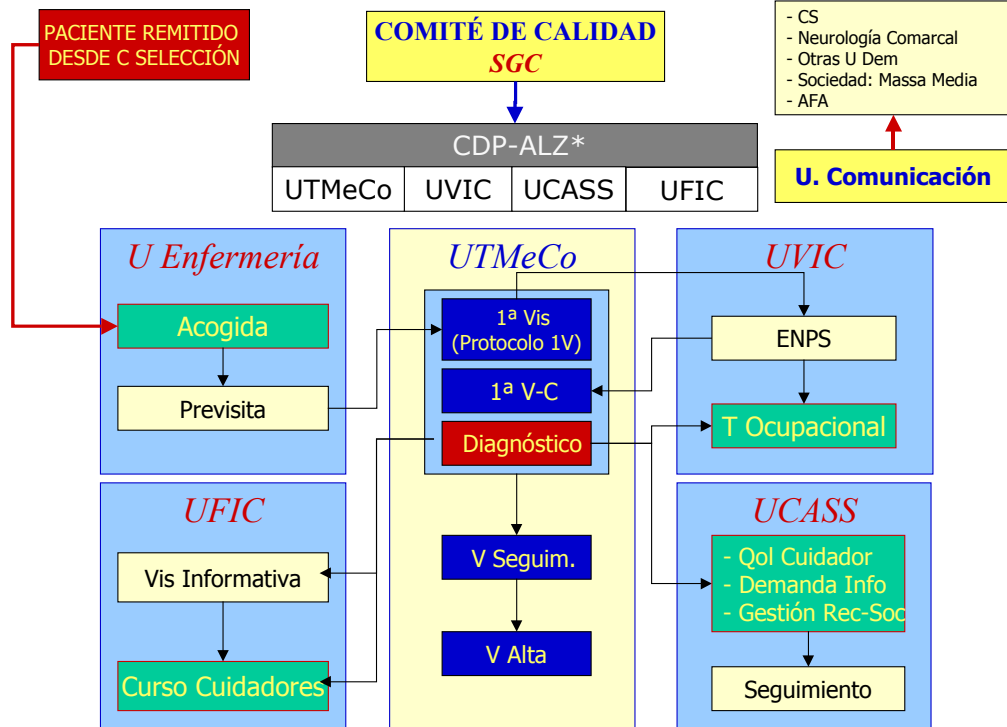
PACIENTE REMITIDO DESDE C SELECCIÓN

COMITÉ DE CALIDAD
SGC

- CS
- Neurología Comarcal
- Otras U Dem
- Sociedad: Massa Media
- AFA

CDP-ALZ*

| UTMeCo | UVIC | UCASS | UFIC |
|---|---|---|---|

U. Comunicación

U Enfermería

Acogida

Previsita

UTMeCo

1ª Vis (Protocolo 1V)

1ª V-C

Diagnóstico

V Seguim.

V Alta

UVIC

ENPS

T Ocupacional

UFIC

Vis Informativa

Curso Cuidadores

UCASS

- Qol Cuidador
- Demanda Info
- Gestión Rec-Soc

Seguimiento